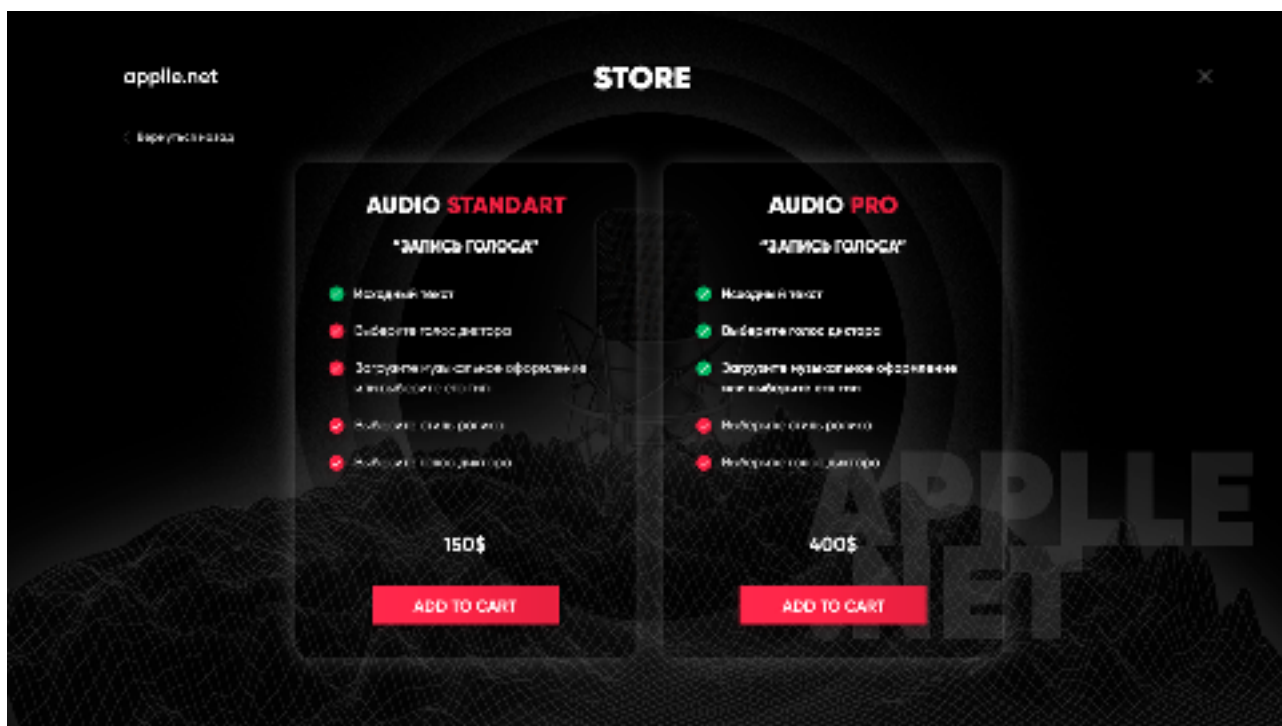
applle.net

STORE

×

< Вернуться назад

AUDIO STANDART

"ЗАПИСЬ ГОЛОСА"

Исходный текст

Выберите голос диктора

Загрузите музыкальное оформление или выберите из готовых

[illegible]

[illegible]

150$

ADD TO CART

AUDIO PRO

"ЗАПИСЬ ГОЛОСА"

Исходный текст

Выберите голос диктора

Загрузите музыкальное оформление или выберите из готовых

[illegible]

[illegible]

400$

ADD TO CART

APPLLE NET